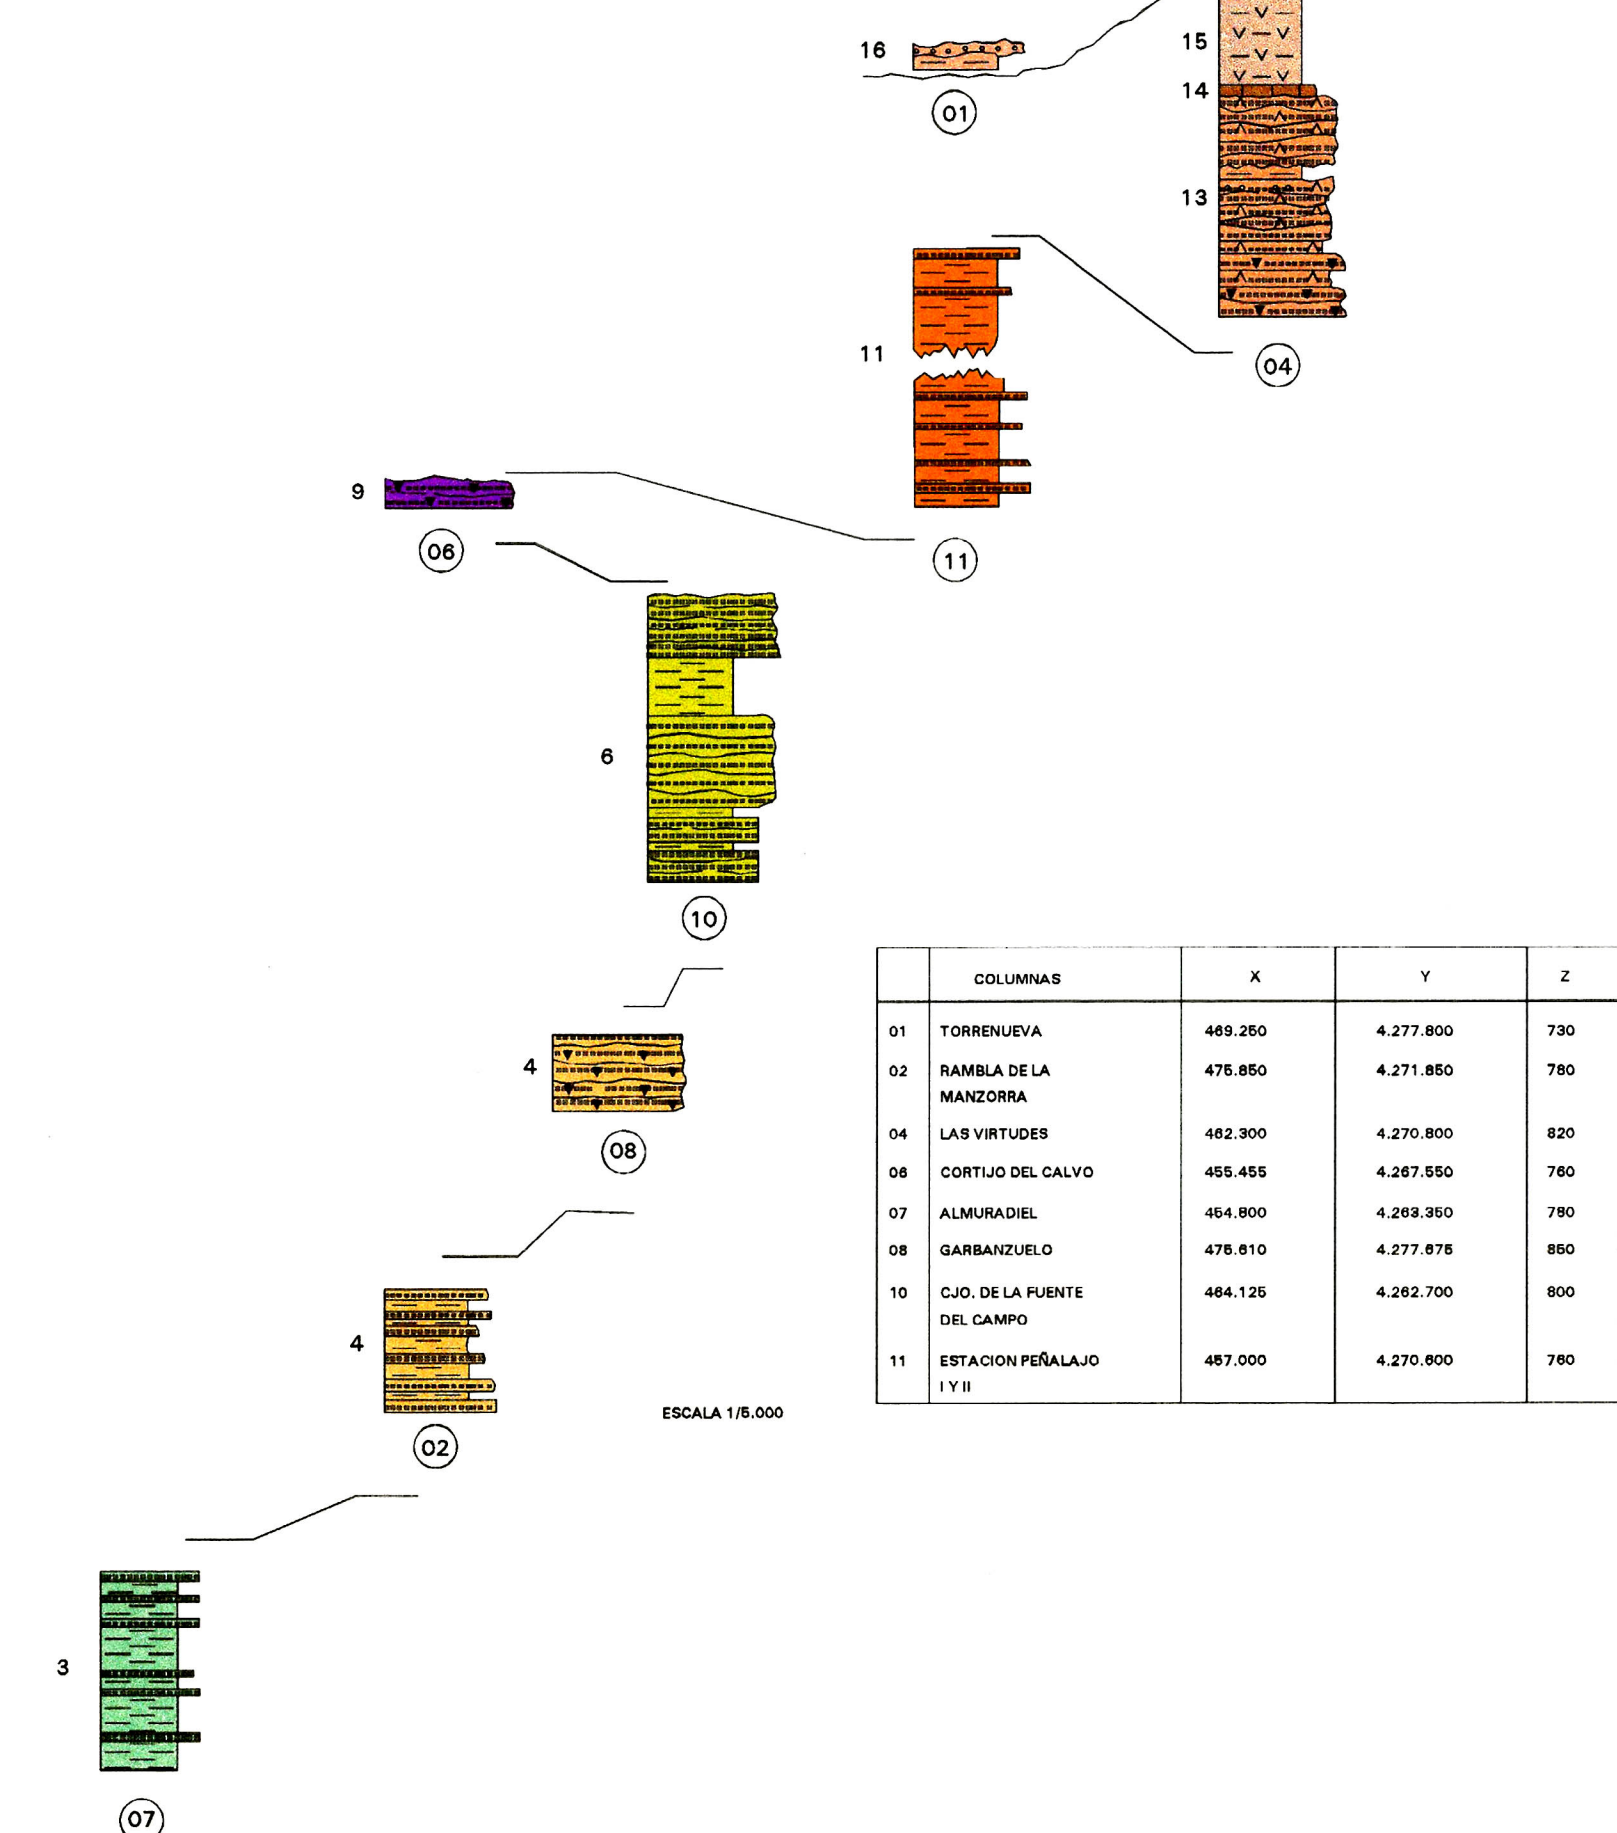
16
01
15
14
13
11
04
9
06
11
6
10
4
08
4
02
ESCALA 1/5.000
3
07

| | COLUMNAS | X | Y | Z |
|---|---|---|---|---|
| 01 | TORRENUEVA | 469.250 | 4.277.800 | 730 |
| 02 | RAMBLA DE LA MANZORRA | 475.850 | 4.271.850 | 780 |
| 04 | LAS VIRTUDES | 462.300 | 4.270.800 | 820 |
| 06 | CORTIJO DEL CALVO | 455.455 | 4.267.550 | 760 |
| 07 | ALMURADIEL | 454.800 | 4.263.350 | 780 |
| 08 | GARBANZUELO | 475.610 | 4.277.675 | 850 |
| 10 | CJO. DE LA FUENTE DEL CAMPO | 464.125 | 4.262.700 | 800 |
| 11 | ESTACION PEÑALAJO I Y II | 457.000 | 4.270.600 | 760 |